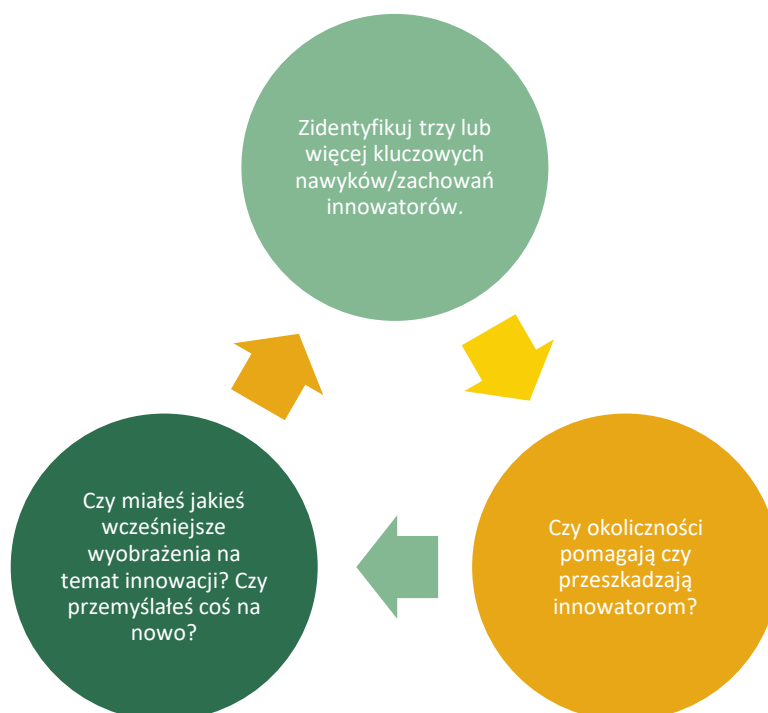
Zidentyfikuj trzy lub więcej kluczowych nawyków/zachowań innowatorów.

Czy okoliczności pomagają czy przeszkadzają innowatorom?

Czy miałeś jakieś wcześniejsze wyobrażenia na temat innowacji? Czy przemyślałeś coś na nowo?